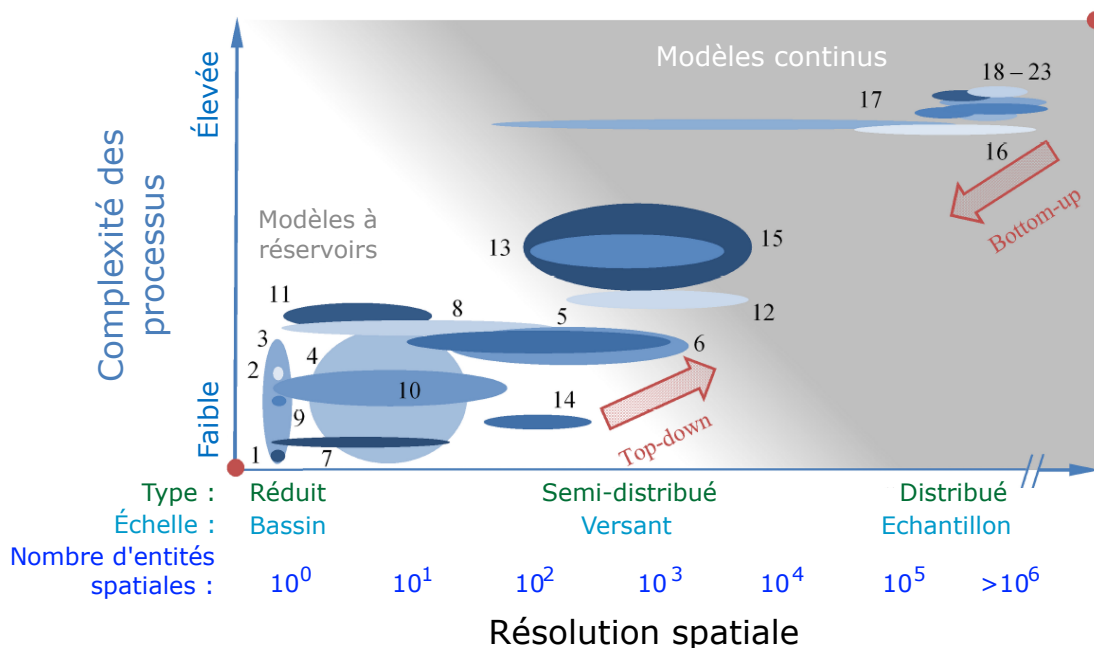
Complexité des processus

Élevée

Faible

Modèles continus

18 – 23

17

16

Bottom-up

Modèles à réservoirs

13

15

11

8

12

5

3

6

2

4

10

9

14

Top-down

1

7

Type : Réduit Semi-distribué Distribué

Échelle : Bassin Versant Echantillon

Nombre d'entités spatiales : $10^0$ $10^1$ $10^2$ $10^3$ $10^4$ $10^5$ $>10^6$

Résolution spatiale